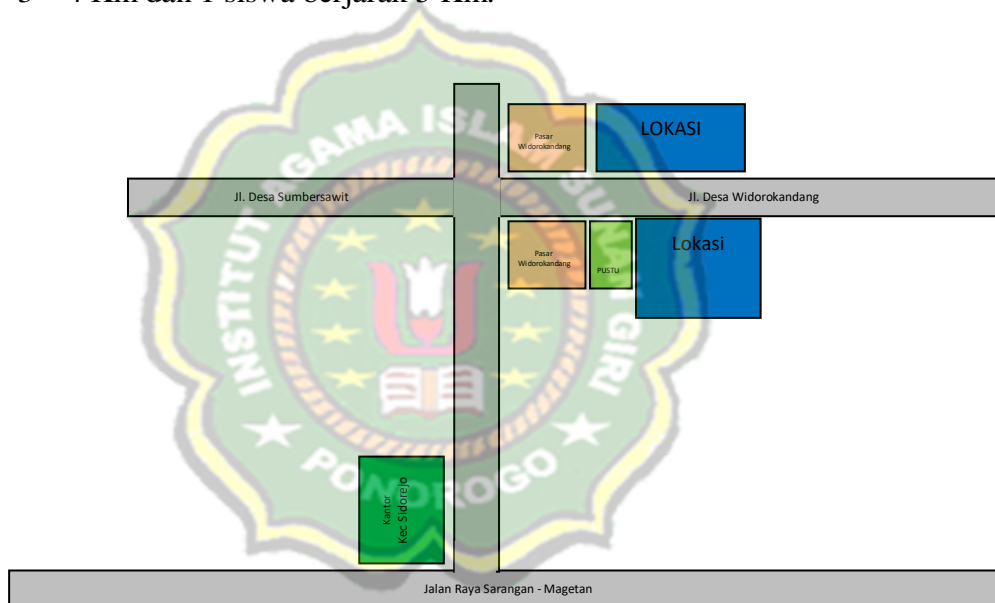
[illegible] Km dan 1 siswa berjarak 5 Km.

Pasar Widorokandang

LOKASI

Jl. Desa Sumbersawit

Jl. Desa Widorokandang

Pasar Widorokandang

PUSTU

Lokasi

INSTITUT AGAMA ISLAM SUNAN GIRI PONOROGO

Kantor Kec Sidorejo

Jalan Raya Sarangan - Magetan